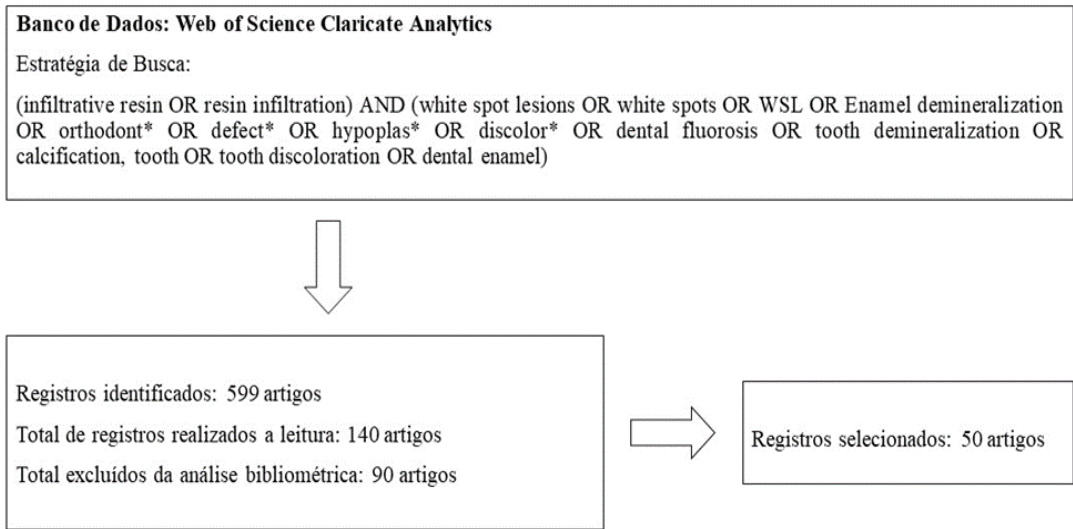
**Banco de Dados: Web of Science Claricate Analytics**

Estratégia de Busca:

(infiltrative resin OR resin infiltration) AND (white spot lesions OR white spots OR WSL OR Enamel demineralization OR orthodont* OR defect* OR hypoplas* OR discolor* OR dental fluorosis OR tooth demineralization OR calcification, tooth OR tooth discoloration OR dental enamel)

Registros identificados: 599 artigos

Total de registros realizados a leitura: 140 artigos

Total excluídos da análise bibliométrica: 90 artigos

Registros selecionados: 50 artigos